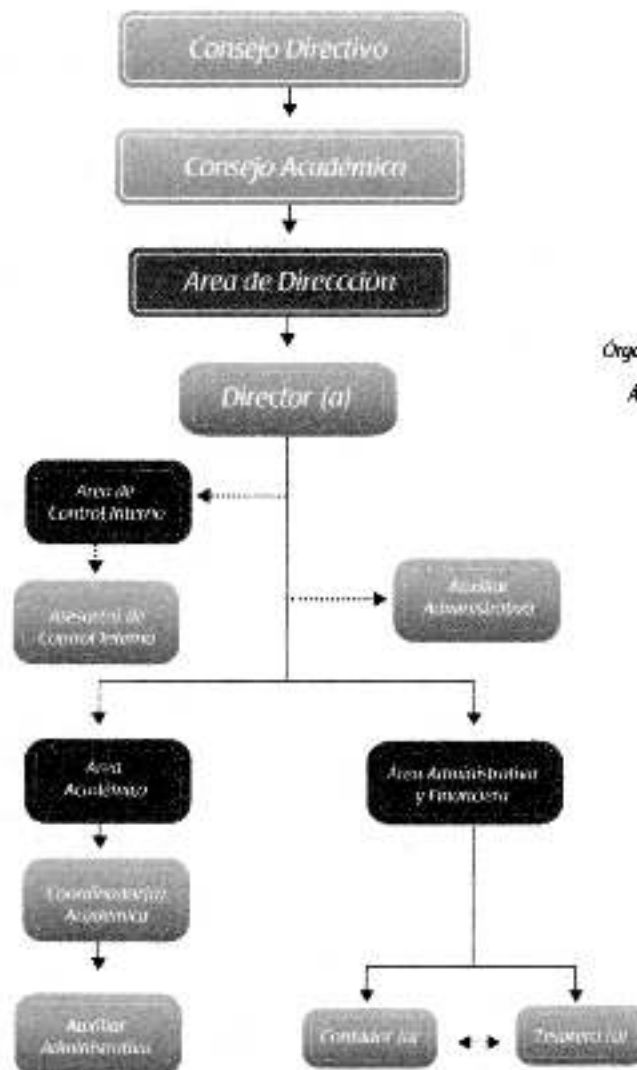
Consejo Directivo

Consejo Académico

Area de Dirección

Director (a)

Órga

Á

Area de Control Interno

Asesor(a) de Control Interno

Auxiliar Administrativo

Area Académica

Área Administrativa y Financiera

Coordinador(a) Académica

Auxiliar Administrativo

Contador (a)

Tesorero (a)